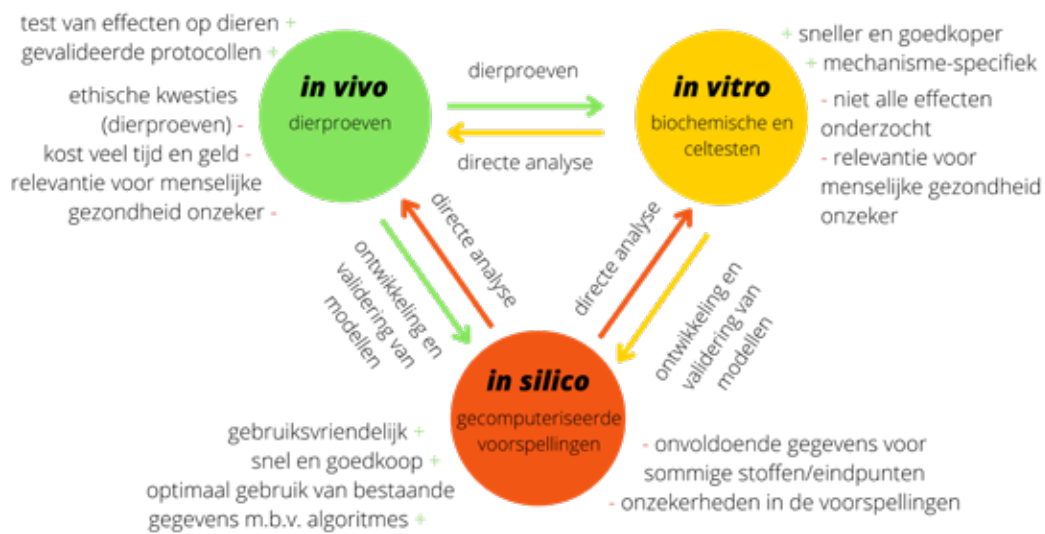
test van effecten op dieren +
gevalideerde protocollen +

ethische kwesties (dierproeven) -
kost veel tijd en geld -
relevantie voor menselijke gezondheid onzeker -

in vivo
dierproeven

dierproeven

directe analyse

in vitro
biochemische en celtesten

+ sneller en goedkoper
+ mechanisme-specifiek

- niet alle effecten onderzocht
- relevantie voor menselijke gezondheid onzeker

ontwikkeling en validering van modellen

directe analyse

directe analyse

ontwikkeling en validering van modellen

in silico
gecomputeriseerde voorspellingen

gebruiksvriendelijk +
snel en goedkoop +
optimaal gebruik van bestaande gegevens m.b.v. algoritmes +

- onvoldoende gegevens voor sommige stoffen/eindpunten
- onzekerheden in de voorspellingen